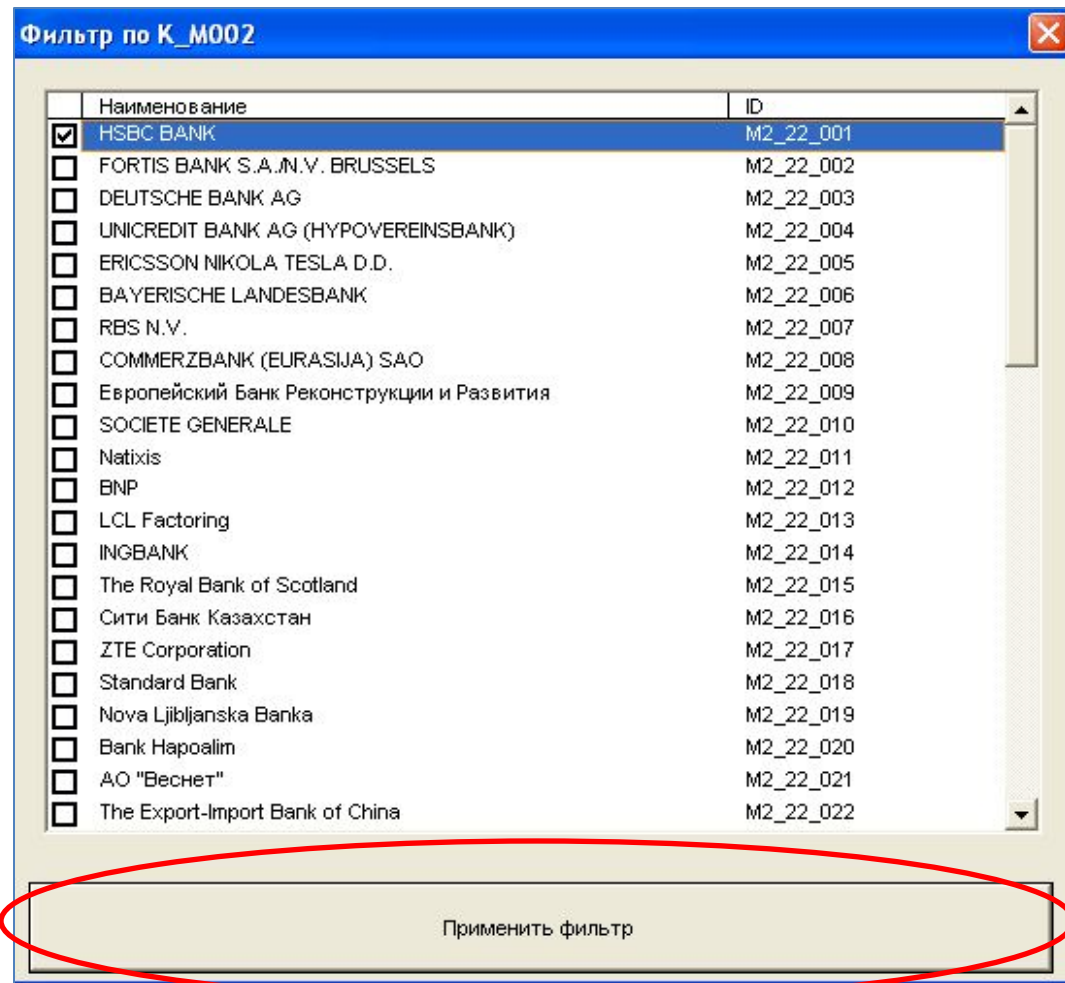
Фильтр по K_M002

| | Наименование | ID |
|---|---|---|
| ☑ | HSBC BANK | M2_22_001 |
| ☐ | FORTIS BANK S.A./N.V. BRUSSELS | M2_22_002 |
| ☐ | DEUTSCHE BANK AG | M2_22_003 |
| ☐ | UNICREDIT BANK AG (HYPOVEREINSBANK) | M2_22_004 |
| ☐ | ERICSSON NIKOLA TESLA D.D. | M2_22_005 |
| ☐ | BAYERISCHE LANDESBANK | M2_22_006 |
| ☐ | RBS N.V. | M2_22_007 |
| ☐ | COMMERZBANK (EURASIJA) SAO | M2_22_008 |
| ☐ | Европейский Банк Реконструкции и Развития | M2_22_009 |
| ☐ | SOCIETE GENERALE | M2_22_010 |
| ☐ | Natixis | M2_22_011 |
| ☐ | BNP | M2_22_012 |
| ☐ | LCL Factoring | M2_22_013 |
| ☐ | INGBANK | M2_22_014 |
| ☐ | The Royal Bank of Scotland | M2_22_015 |
| ☐ | Сити Банк Казахстан | M2_22_016 |
| ☐ | ZTE Corporation | M2_22_017 |
| ☐ | Standard Bank | M2_22_018 |
| ☐ | Nova Ljibljanska Banka | M2_22_019 |
| ☐ | Bank Hapoalim | M2_22_020 |
| ☐ | АО "Веснет" | M2_22_021 |
| ☐ | The Export-Import Bank of China | M2_22_022 |

Применить фильтр